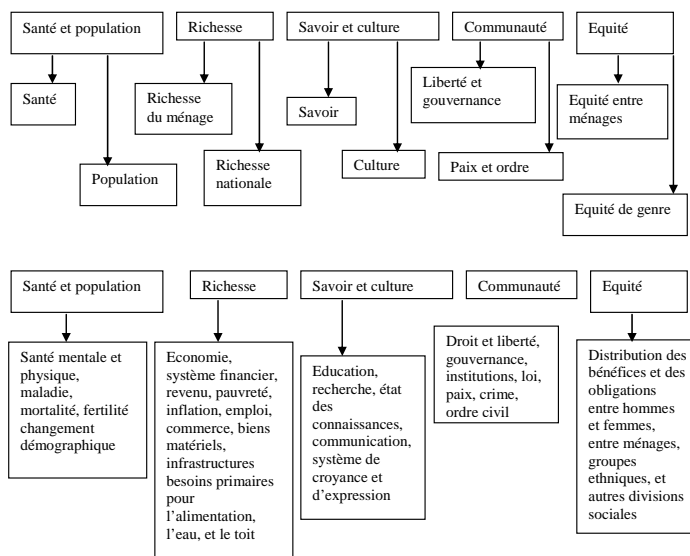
Santé et population

Santé

Population

Richesse

Richesse du ménage

Richesse nationale

Savoir et culture

Savoir

Culture

Communauté

Liberté et gouvernance

Paix et ordre

Equité

Equité entre ménages

Equité de genre

Santé et population

Santé mentale et physique, maladie, mortalité, fertilité changement démographique

Richesse

Economie, système financier, revenu, pauvreté, inflation, emploi, commerce, biens matériels, infrastructures besoins primaires pour l'alimentation, l'eau, et le toit

Savoir et culture

Education, recherche, état des connaissances, communication, système de croyance et d'expression

Communauté

Droit et liberté, gouvernance, institutions, loi, paix, crime, ordre civil

Equité

Distribution des bénéfices et des obligations entre hommes et femmes, entre ménages, groupes ethniques, et autres divisions sociales